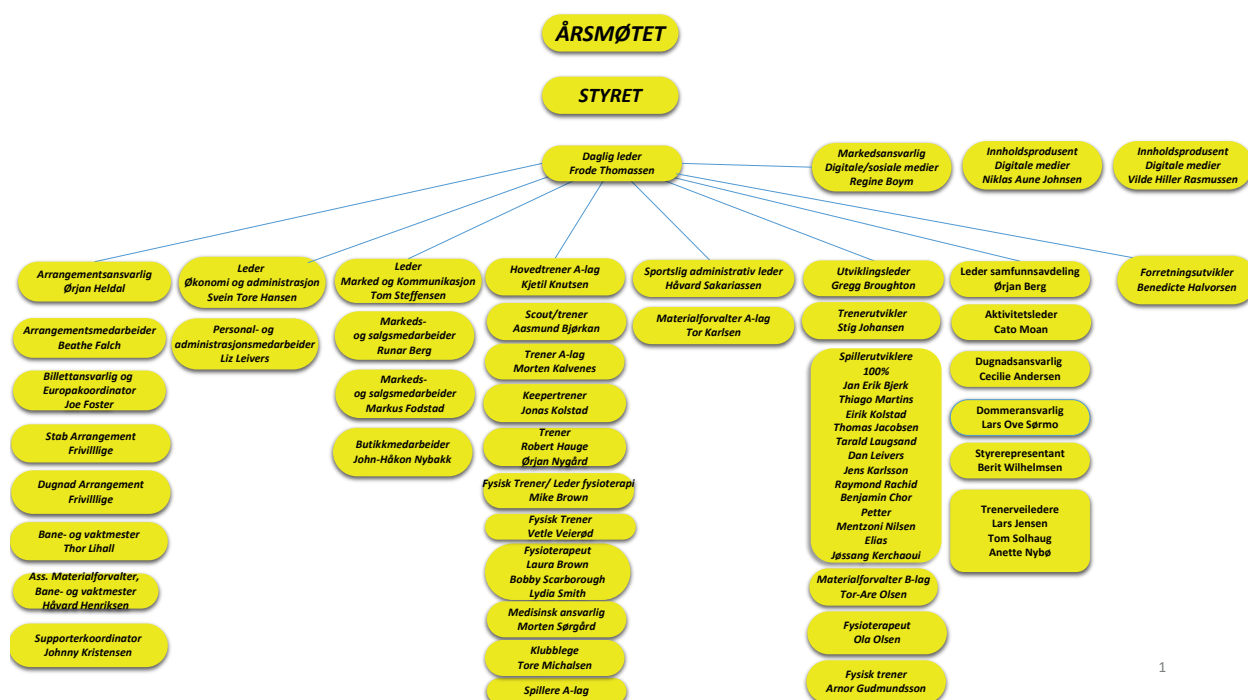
ÅRSMØTET

STYRET

Daglig leder
Frode Thomassen

Markedsansvarlig
Digitale/sosiale medier
Regine Boym

Innholdsprodusent
Digitale medier
Niklas Aune Johnsen

Innholdsprodusent
Digitale medier
Vilde Hiller Rasmussen

Arrangementsansvarlig
Ørjan Heldal

Arrangementsmedarbeider
Beathe Falch

Billettansvarlig og
Europakoordinator
Joe Foster

Stab Arrangement
Frivillige

Dugnad Arrangement
Frivillige

Bane- og vaktmester
Thor Lihall

Ass. Materialforvalter,
Bane- og vaktmester
Håvard Henriksen

Supporterkoordinator
Johnny Kristensen

Leder
Økonomi og administrasjon
Svein Tore Hansen

Personal- og
administrasjonsmedarbeider
Liz Leivers

Leder
Marked og Kommunikasjon
Tom Steffensen

Markeds-
og salgsmedarbeider
Runar Berg

Markeds-
og salgsmedarbeider
Markus Fodstad

Butikkmedarbeider
John-Håkon Nybakk

Hovedtrener A-lag
Kjetil Knutsen

Scout/trener
Aasmund Bjørkan

Trener A-lag
Morten Kalvenes

Keepertrener
Jonas Kolstad

Trener
Robert Hauge
Ørjan Nygård

Fysisk Trener/ Leder fysioterapi
Mike Brown

Fysisk Trener
Vetle Veierød

Fysioterapeut
Laura Brown
Bobby Scarborough
Lydia Smith

Medisinsk ansvarlig
Morten Sørgård

Klubblege
Tore Michalsen

Spillere A-lag

Sportslig administrativ leder
Håvard Sakariassen

Materialforvalter A-lag
Tor Karlsen

Utviklingsleder
Gregg Broughton

Trenerutvikler
Stig Johansen

Spillerutviklere
100%
Jan Erik Bjerk
Thiago Martins
Eirik Kolstad
Thomas Jacobsen
Tarald Laugsand
Dan Leivers
Jens Karlsson
Raymond Rachid
Benjamin Chor
Petter
Mentzoni Nilsen
Elias
Jøssang Kerchaoui

Materialforvalter B-lag
Tor-Are Olsen

Fysioterapeut
Ola Olsen

Fysisk trener
Arnor Gudmundsson

Leder samfunnsavdeling
Ørjan Berg

Aktivitetsleder
Cato Moan

Dugnadsansvarlig
Cecilie Andersen

Dommeransvarlig
Lars Ove Sørmo

Styrerepresentant
Berit Wilhelmsen

Trenerveiledere
Lars Jensen
Tom Solhaug
Anette Nybø

Forretningsutvikler
Benedicte Halvorsen

1